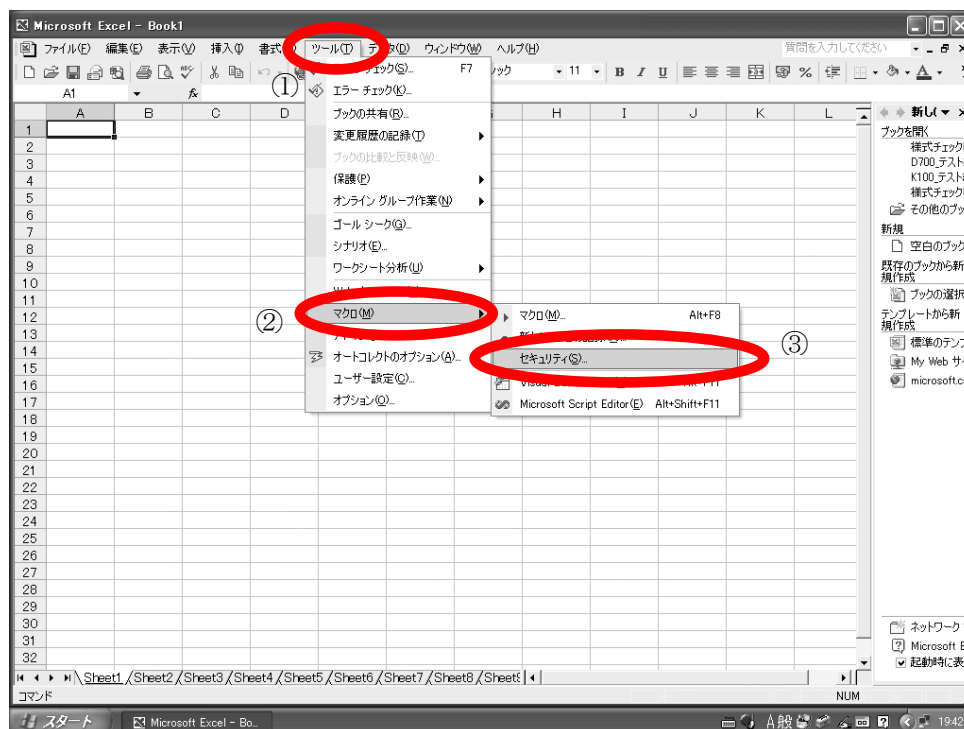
Microsoft Excel - Book1

ファイル(F) 編集(E) 表示(V) 挿入(I) 書式(O) ツール(T) データ(D) ウィンドウ(W) ヘルプ(H)

質問を入力してください

A1

①

チェック(S)... F7
エラー チェック(K)...
ブックの共有(R)...
変更履歴の記録(T)
ブックの比較と反映(W)...
保護(P)
オンライン グループ作業(N)
ゴール シーク(G)...
シナリオ(E)...
ワークシート分析(U)
マクロ(M)
オートコレクトのオプション(A)...
ユーザー設定(C)...
オプション(O)...

②

マクロ(M)... Alt+F8
セキュリティ(S)...
Microsoft Script Editor(E) Alt+Shift+F11

③

| | A | B | C | D | E | F | G | H | I | J | K | L |
|---|---|---|---|---|---|---|---|---|---|---|---|---|
| 1 | | | | | | | | | | | | |
| 2 | | | | | | | | | | | | |
| 3 | | | | | | | | | | | | |
| 4 | | | | | | | | | | | | |
| 5 | | | | | | | | | | | | |
| 6 | | | | | | | | | | | | |
| 7 | | | | | | | | | | | | |
| 8 | | | | | | | | | | | | |
| 9 | | | | | | | | | | | | |
| 10 | | | | | | | | | | | | |
| 11 | | | | | | | | | | | | |
| 12 | | | | | | | | | | | | |
| 13 | | | | | | | | | | | | |
| 14 | | | | | | | | | | | | |
| 15 | | | | | | | | | | | | |
| 16 | | | | | | | | | | | | |
| 17 | | | | | | | | | | | | |
| 18 | | | | | | | | | | | | |
| 19 | | | | | | | | | | | | |
| 20 | | | | | | | | | | | | |
| 21 | | | | | | | | | | | | |
| 22 | | | | | | | | | | | | |
| 23 | | | | | | | | | | | | |
| 24 | | | | | | | | | | | | |
| 25 | | | | | | | | | | | | |
| 26 | | | | | | | | | | | | |
| 27 | | | | | | | | | | | | |
| 28 | | | | | | | | | | | | |
| 29 | | | | | | | | | | | | |
| 30 | | | | | | | | | | | | |
| 31 | | | | | | | | | | | | |
| 32 | | | | | | | | | | | | |

Sheet1 Sheet2 Sheet3 Sheet4 Sheet5 Sheet6 Sheet7 Sheet8 Sheet

新しい
ブックを開く
株式チェック
D700_テスト
K100_テスト
株式チェック
その他のブック
新規
空白のブック
既存のブックから新規作成
ブックの選択
テンプレートから新規作成
標準のテンプ
My Web サイ
microsoft.c
ネットワーク
Microsoft E
起動時に表

コマンド
NUM

スタート Microsoft Excel - Bo...
A 般
19:42